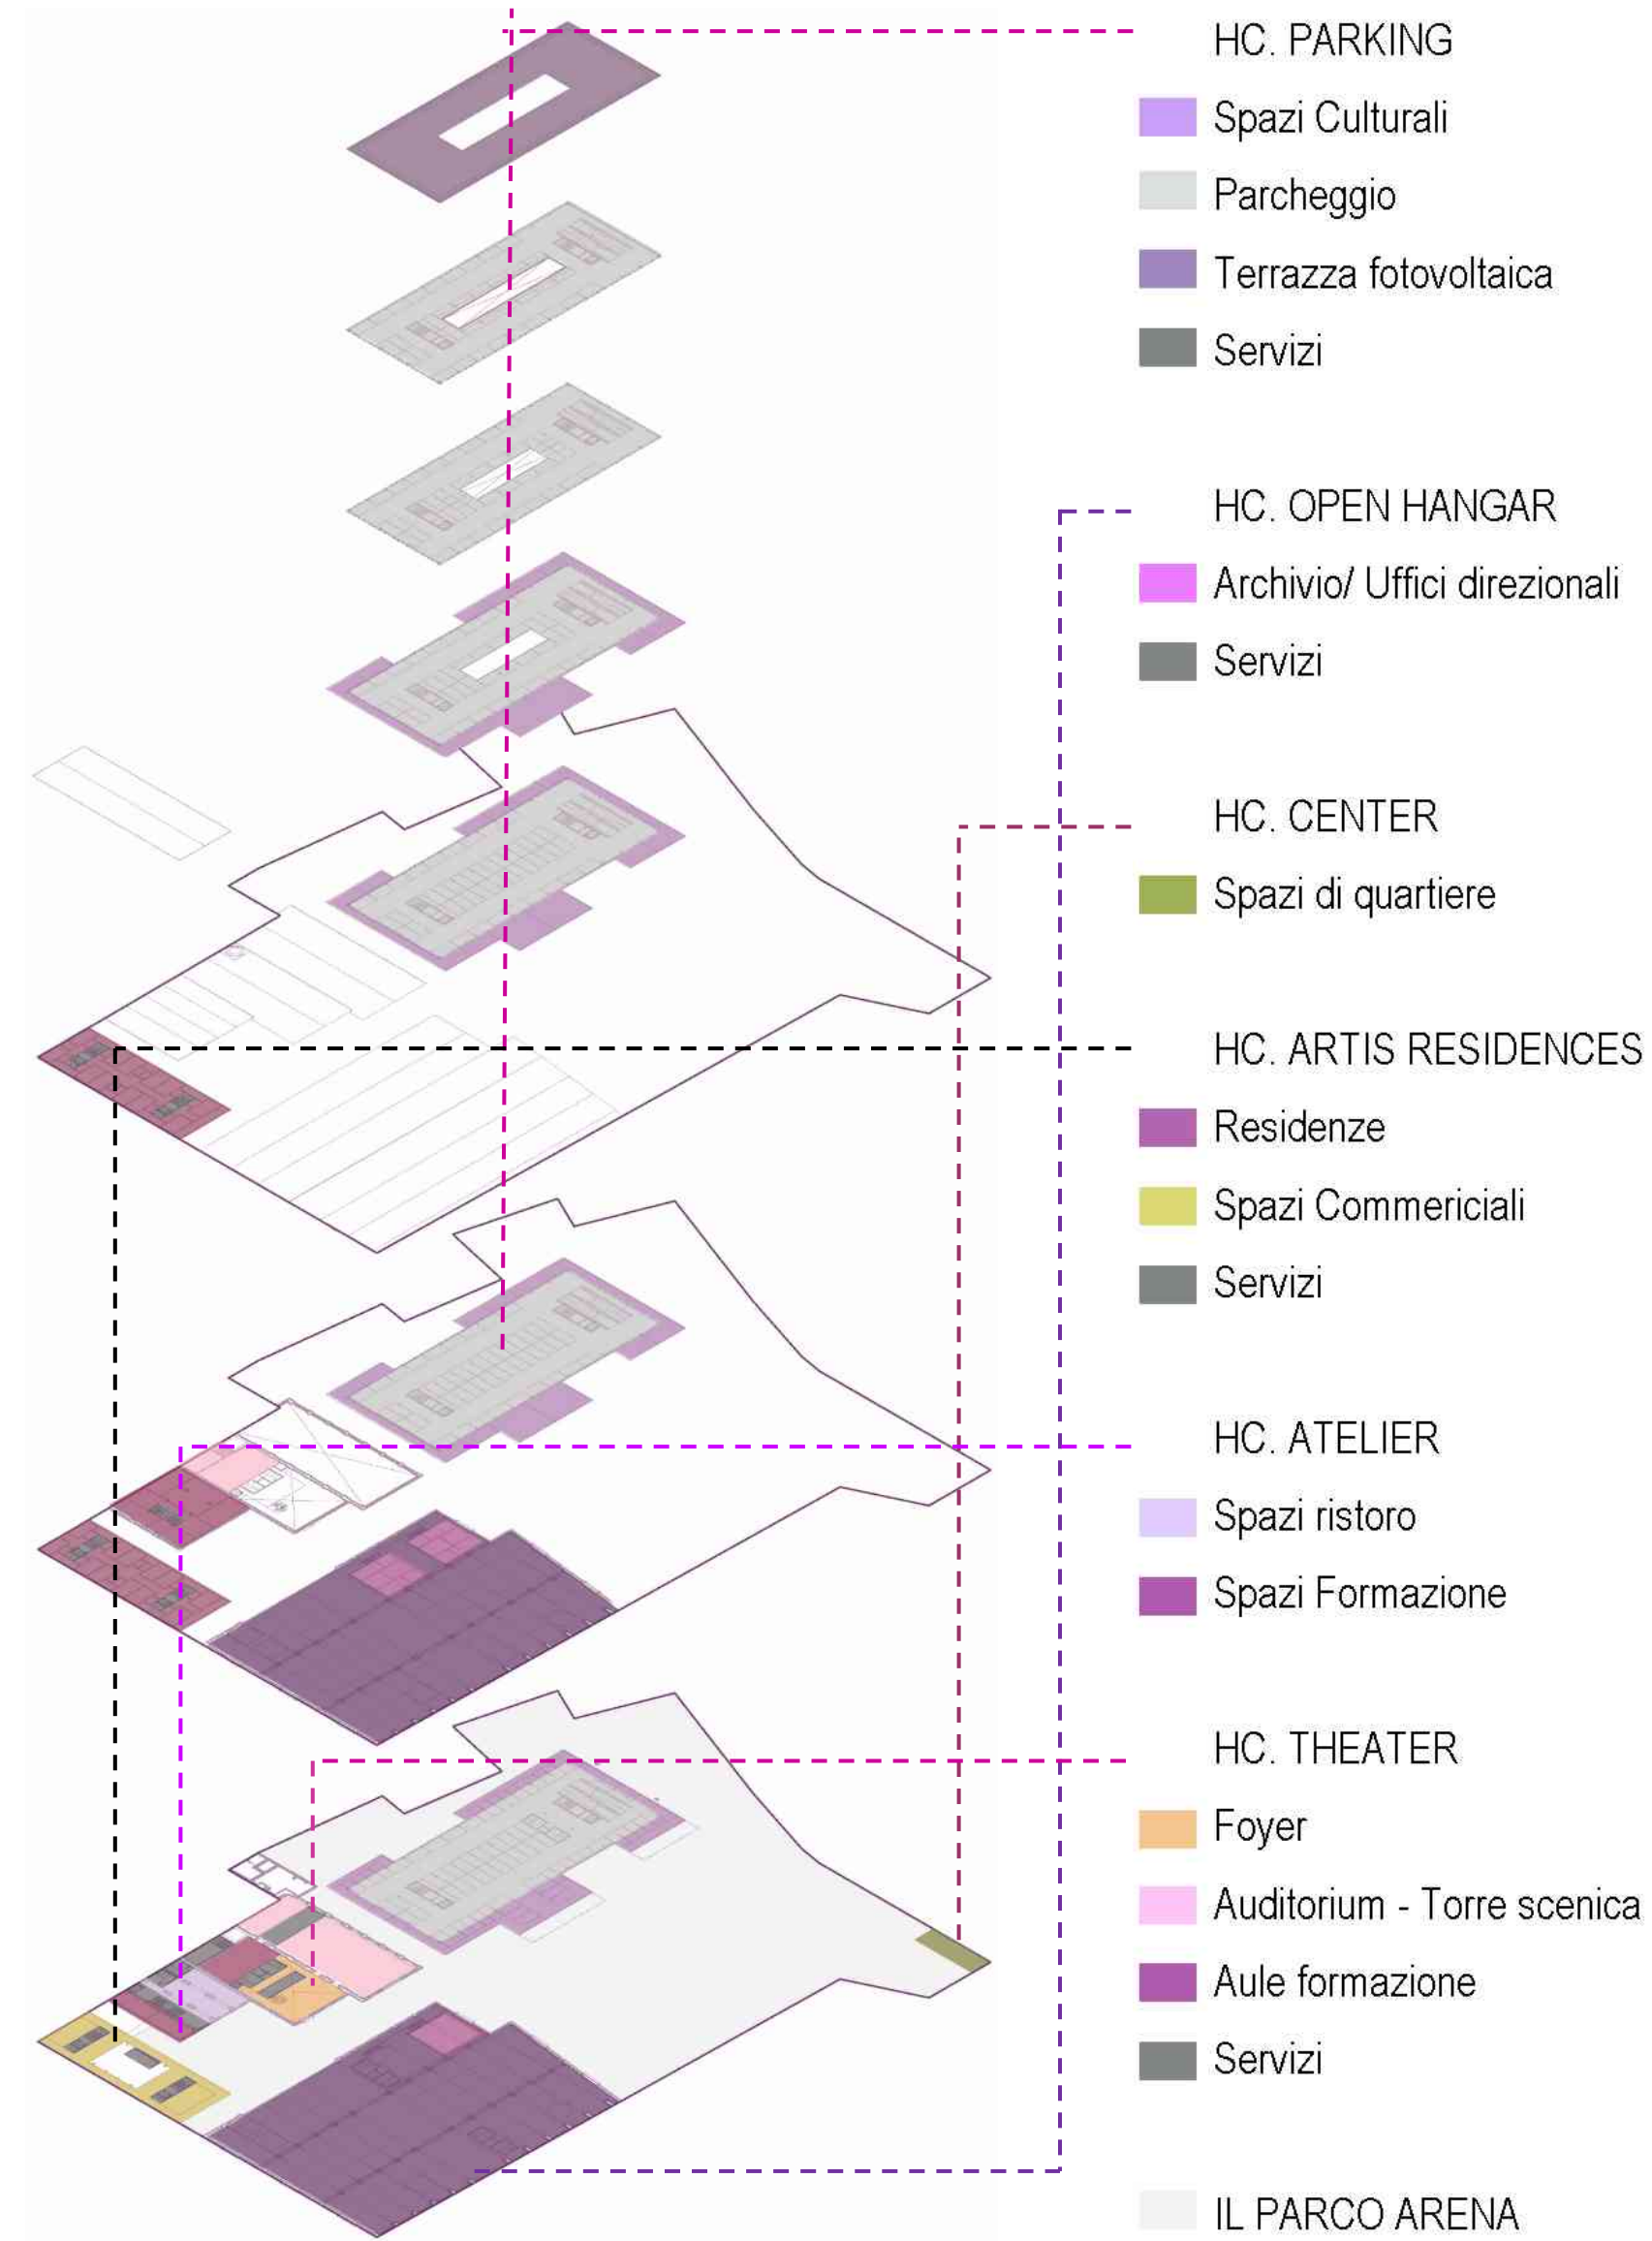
HC. PARKING

Spazi Culturali

Parcheggio

Terrazza fotovoltaica

Servizi

HC. OPEN HANGAR

Archivio/ Uffici direzionali

Servizi

HC. CENTER

Spazi di quartiere

HC. ARTIS RESIDENCES

Residenze

Spazi Commericiali

Servizi

HC. ATELIER

Spazi ristoro

Spazi Formazione

HC. THEATER

Foyer

Auditorium - Torre scenica

Aule formazione

Servizi

IL PARCO ARENA